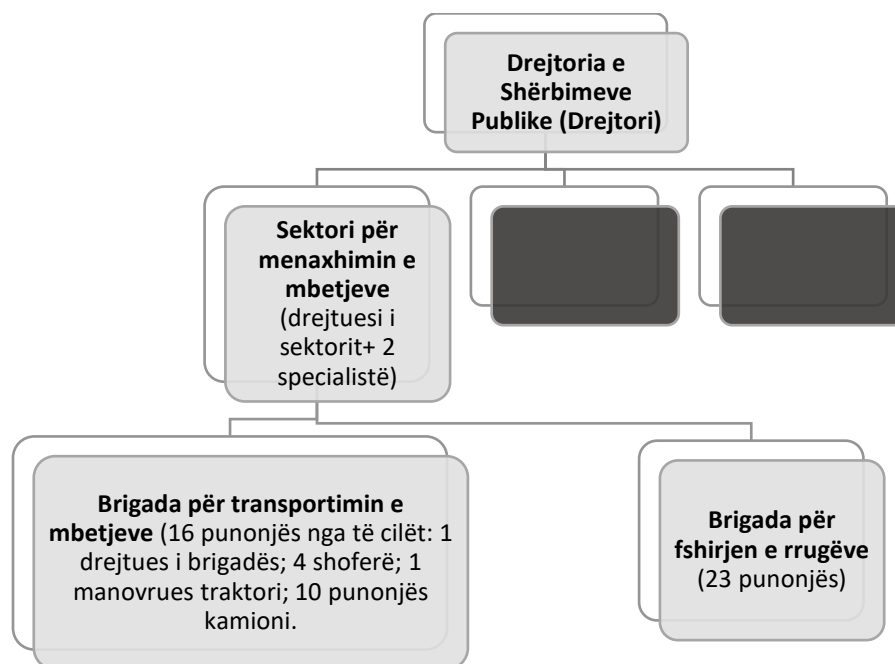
Drejtoria e Shërbimeve Publike (Drejtori)

Sektori për menaxhimin e mbetjeve (drejtuesi i sektorit+ 2 specialistë)

Brigada për transportimin e mbetjeve (16 punonjës nga të cilët: 1 drejtues i brigadës; 4 shoferë; 1 manovrues traktori; 10 punonjës kamioni.

Brigada për fshirjen e rrugëve (23 punonjës)